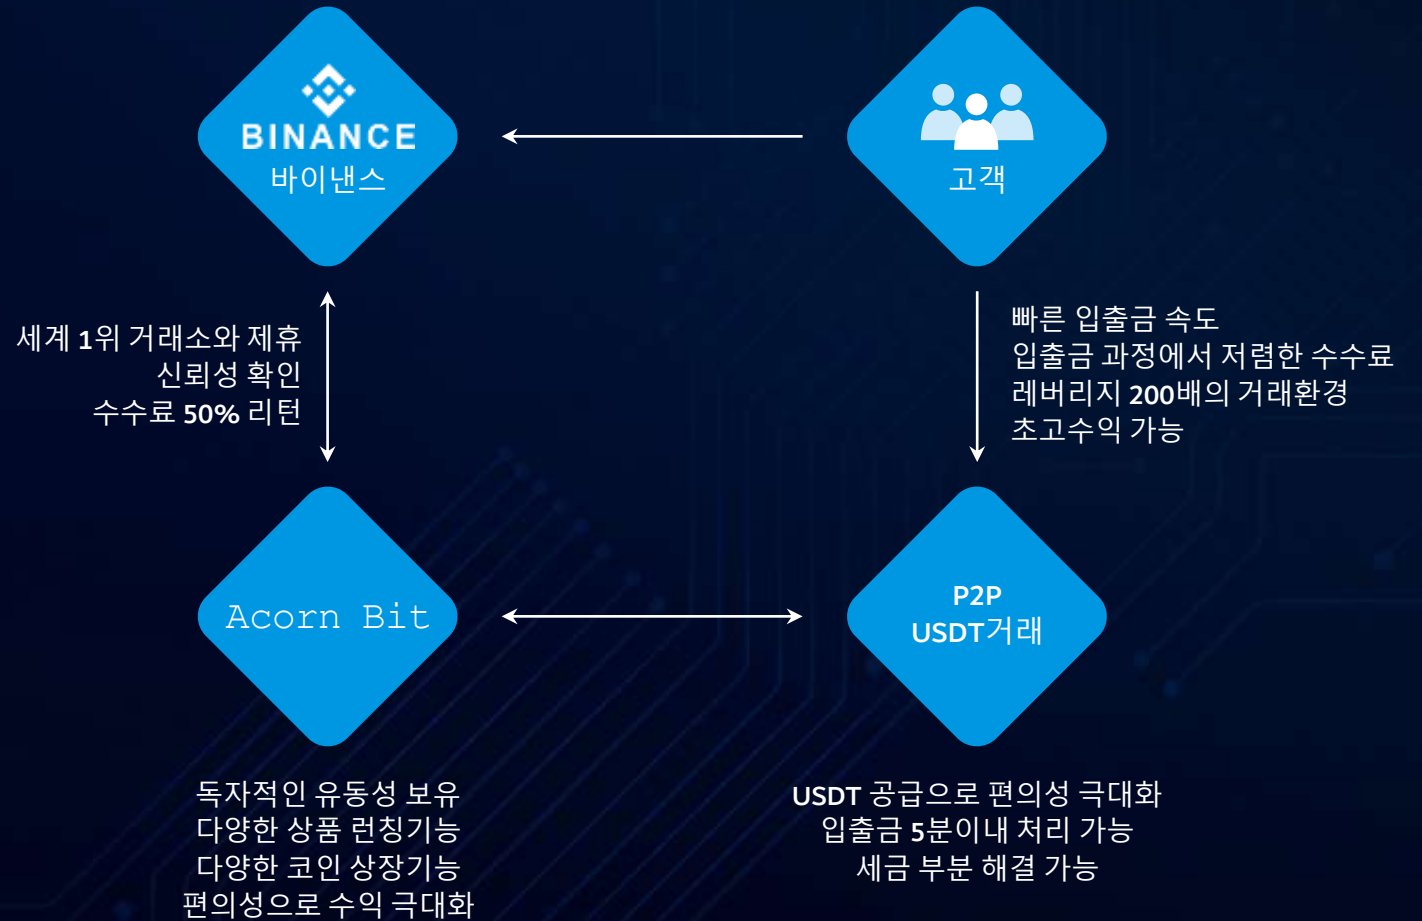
BINANCE
바이낸스

고객

세계 1위 거래소와 제휴
신뢰성 확인
수수료 50% 리턴

빠른 입출금 속도
입출금 과정에서 저렴한 수수료
레버리지 200배의 거래환경
초고수익 가능

Acorn Bit

P2P
USDT거래

독자적인 유동성 보유
다양한 상품 런칭기능
다양한 코인 상장기능
편의성으로 수익 극대화

USDT 공급으로 편의성 극대화
입출금 5분이내 처리 가능
세금 부분 해결 가능